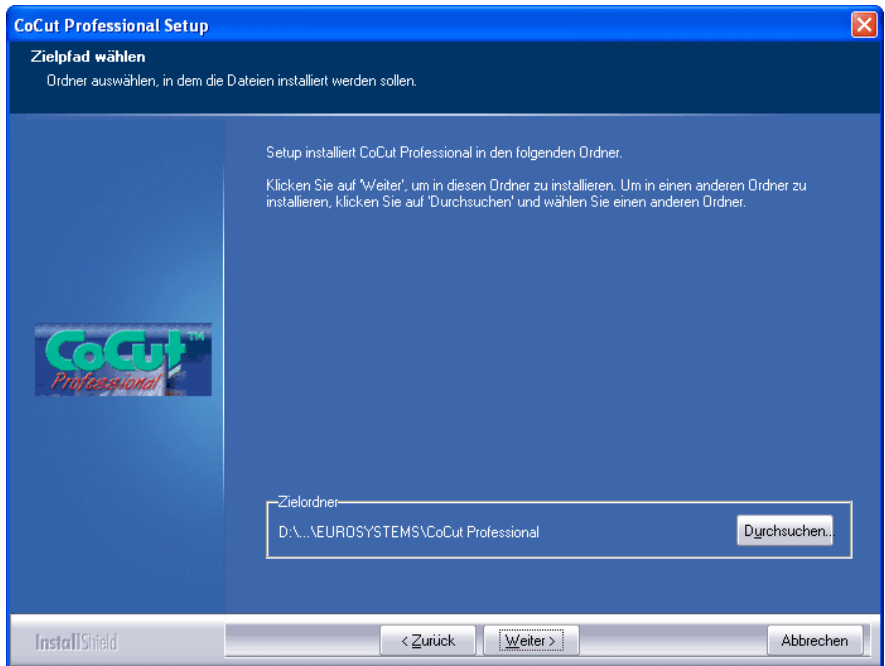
CoCut Professional Setup

Zielpfad wählen
Ordner auswählen, in dem die Dateien installiert werden sollen.

CoCut™ Professional

Setup installiert CoCut Professional in den folgenden Ordner.

Klicken Sie auf 'Weiter', um in diesen Ordner zu installieren. Um in einen anderen Ordner zu installieren, klicken Sie auf 'Durchsuchen' und wählen Sie einen anderen Ordner.

Zielordner
D:\...\EUROSYSTEMS\CoCut Professional
Durchsuchen...

InstallShield
< Zurück
Weiter >
Abbrechen